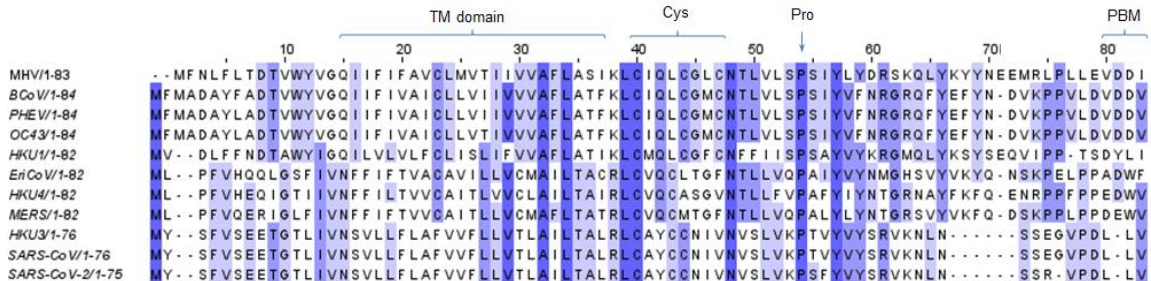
TM domain Cys Pro PBM

10 20 30 40 50 60 70 80

| | |
|---|---|
| MHV/1-83 | --MFNLFLTDTVWYVGQIIFIFAVCLMVTIIVVAFLASIKLCIQLCGLCNTLVLSPSIYLYDRSKQLYKYYNEEMRLPLLEVDDI |
| BCoV/1-84 | MFMADAYFADTVWYVGQIIFIVAICLLVIIVVVAFLATFKLCIQLCGMCNTLVLSPSIYVFNRGRQFYEFYN-DVKPPVLDVDDV |
| PHEV/1-84 | MFMADAYFADTVWYVGQIIFIVAICLLVIIVVVAFLATFKLCIQLCGMCNTLVLSPSIYVFNRGRQFYEFYN-DVKPPVLDVDDV |
| OC43/1-84 | MFMADAYFADTVWYVGQIIFIVAICLLVTIVVVAFLATFKLCIQLCGMCNTLVLSPSIYVFNRGRQFYEFYN-DVKPPVLDVDDV |
| HKU1/1-82 | MV--DLFFNDTAWYIGQILVLVLFCLISLIFVVAFLATIKLCMQLCGFCNFFIISPSAYVYKRGMQLYKSYSEQVIPP-TSDYLI |
| EriCoV/1-82 | ML--PFVHQQLGSFIVNFFIFTVACAVILLVCMAILTACRLCVQLCTGFNTLLVQPAIYVYNMGHSVYVKYQ-NSKPELPPADWF |
| HKU4/1-82 | ML--PFVHEQIGTIIVNFFILTVVCAITLLVCLAILTAIRLCVQCASGVNTLLFVPAFYIYNTGRNAYFKFQ-ENRPPFPPEDWV |
| MERS/1-82 | ML--PFVQERIGLFIVNFFIFTVVCAITLLVCMAFLTATRLCVQCMTGFNTLLVQPALYLYNTGRSVYVKFQ-DSKPPLPPDEWV |
| HKU3/1-76 | MY--SFVSEETGTLIVNSVLLFLAFVVFLLVTLAILTALRLCAYCCNIVNVSLVKPTVYVYSRVKNLN------SSEGVPDL-LV |
| SARS-CoV/1-76 | MY--SFVSEETGTLIVNSVLLFLAFVVFLLVTLAILTALRLCAYCCNIVNVSLVKPTVYVYSRVKNLN------SSEGVPDL-LV |
| SARS-CoV-2/1-75 | MY--SFVSEETGTLIVNSVLLFLAFVVFLLVTLAILTALRLCAYCCNIVNVSLVKPSFYVYSRVKNLN------SSR-VPDL-LV |